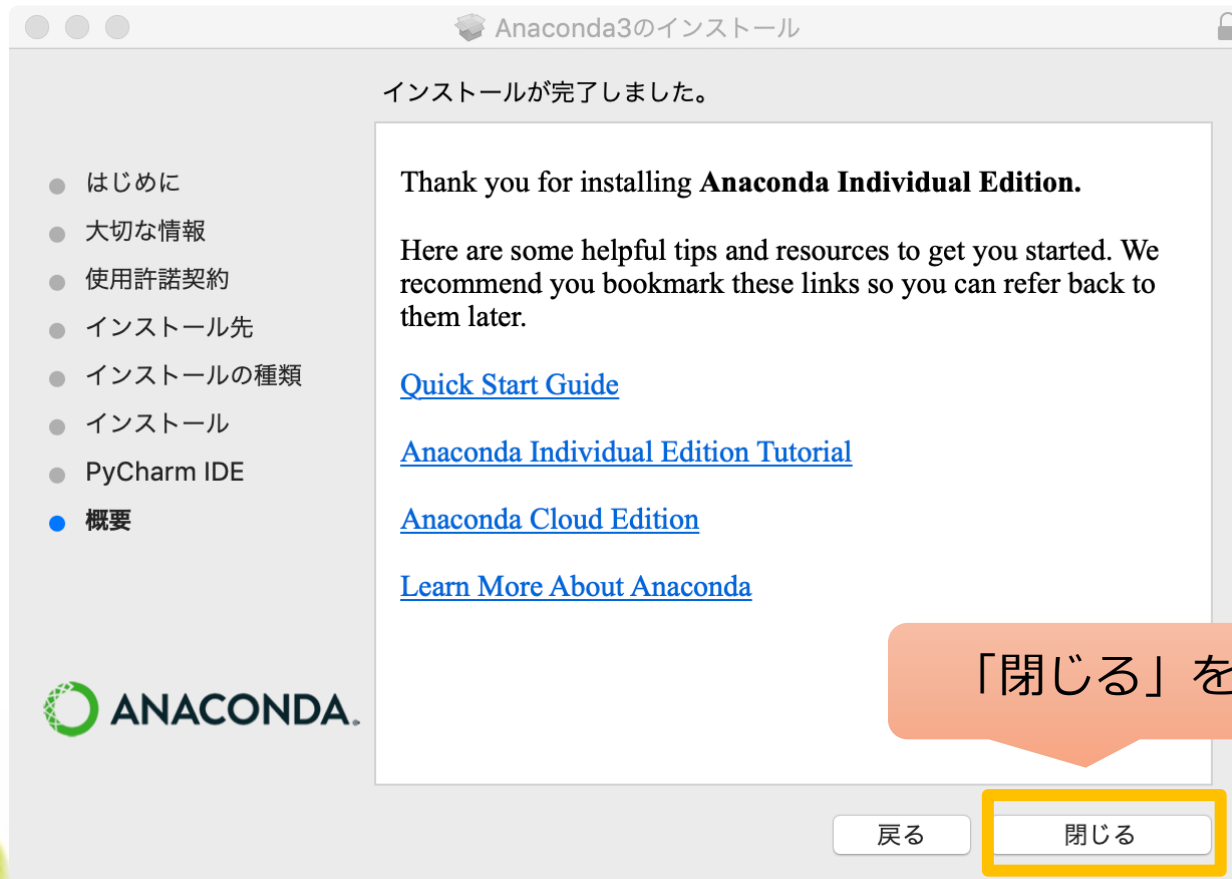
Anaconda3のインストール

インストールが完了しました。

はじめに
大切な情報
使用許諾契約
インストール先
インストールの種類
インストール
PyCharm IDE
概要

Thank you for installing **Anaconda Individual Edition.**

Here are some helpful tips and resources to get you started. We recommend you bookmark these links so you can refer back to them later.

Quick Start Guide

Anaconda Individual Edition Tutorial

Anaconda Cloud Edition

Learn More About Anaconda

ANACONDA.

「閉じる」を

戻る

閉じる